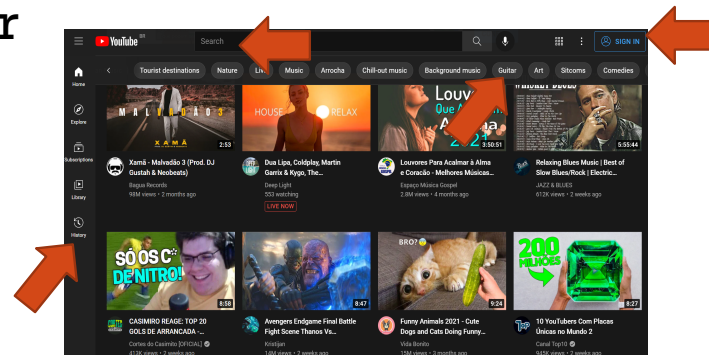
r

YouTube BR

Search

SIGN IN

Home

Explore

Subscriptions

Library

History

Tourist destinations Nature Live Music Arrocha Chill-out music Background music Guitar Art Sitcoms Comedies

MALVADÃO 3
XAMÃ
2:53

Xamã - Malvadão 3 (Prod. DJ Gustah & Neobeats)
Bagua Records
98M views • 2 months ago

HOUSE RELAX

Dua Lipa, Coldplay, Martin Garrix & Kygo, The...
Deep Light
553 watching
LIVE NOW

Louvores Que Alegram a Alma
3:50:51

Louvores Para Acalmar à Alma e Coração - Melhores Músicas...
Espaço Música Gospel
2.8M views • 4 months ago

5:55:44

Relaxing Blues Music | Best of Slow Blues/Rock | Electric...
JAZZ & BLUES
612K views • 2 weeks ago

SÓ OS C DE NITRO!
8:58

CASIMIRO REAGE: TOP 20 GOLS DE ARRANCADA -...
Cortes do Casimito [OFICIAL]
413K views • 2 weeks ago

8:47

Avengers Endgame Final Battle Fight Scene Thanos Vs...
Kristijan
18M views • 2 weeks ago

BRO?
9:24

Funny Animals 2021 - Cute Dogs and Cats Doing Funny...
Vida Bonito
15M views • 3 months ago

200 MILHÕES
8:27

10 YouTubers Com Placas Únicas no Mundo 2
Canal Top10
945K views • 2 weeks ago